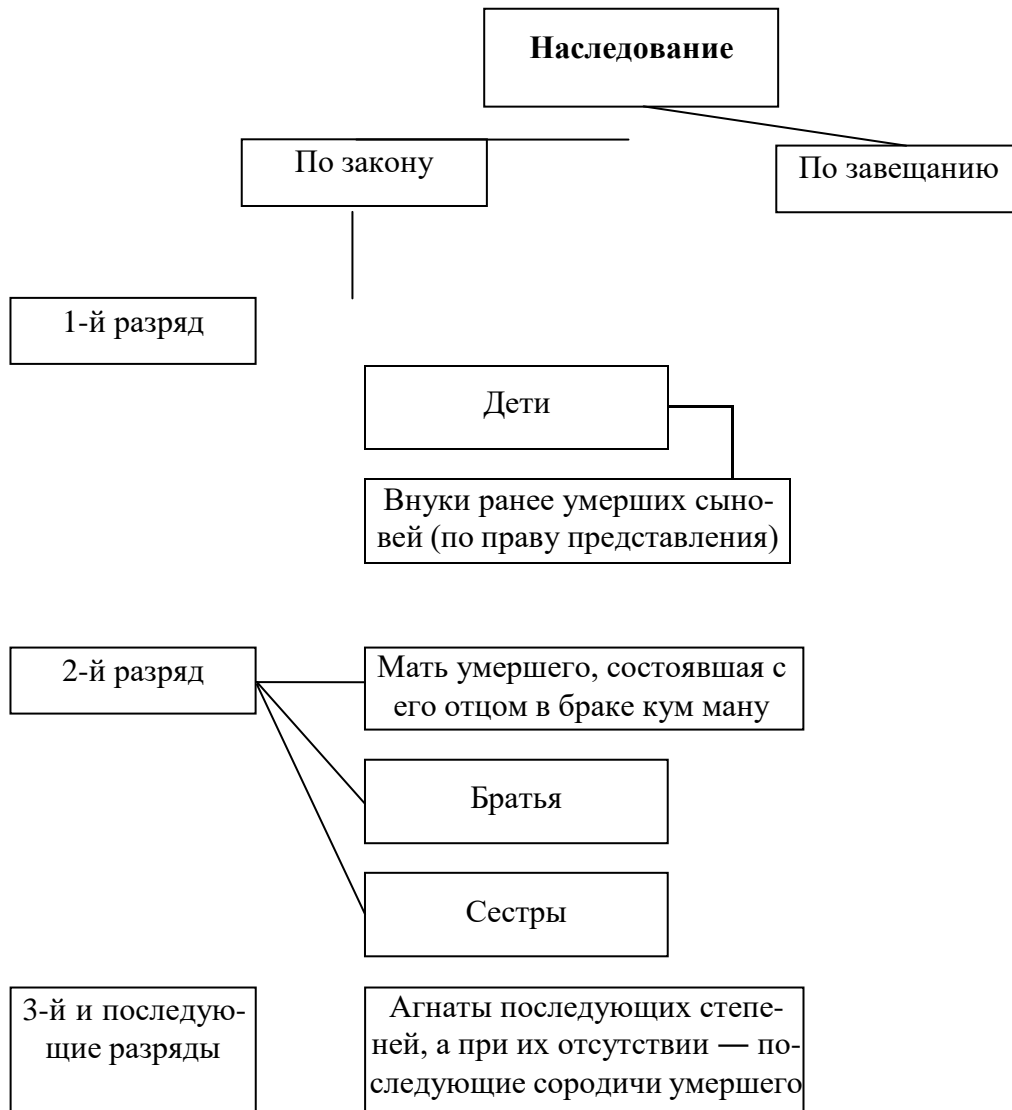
Наследование

По закону

По завещанию

1-й разряд

Дети

Внуки ранее умерших сыновей (по праву представления)

2-й разряд

Мать умершего, состоявшая с его отцом в браке кум ману

Братья

Сестры

3-й и последующие разряды

Агнаты последующих степеней, а при их отсутствии — последующие сородичи умершего